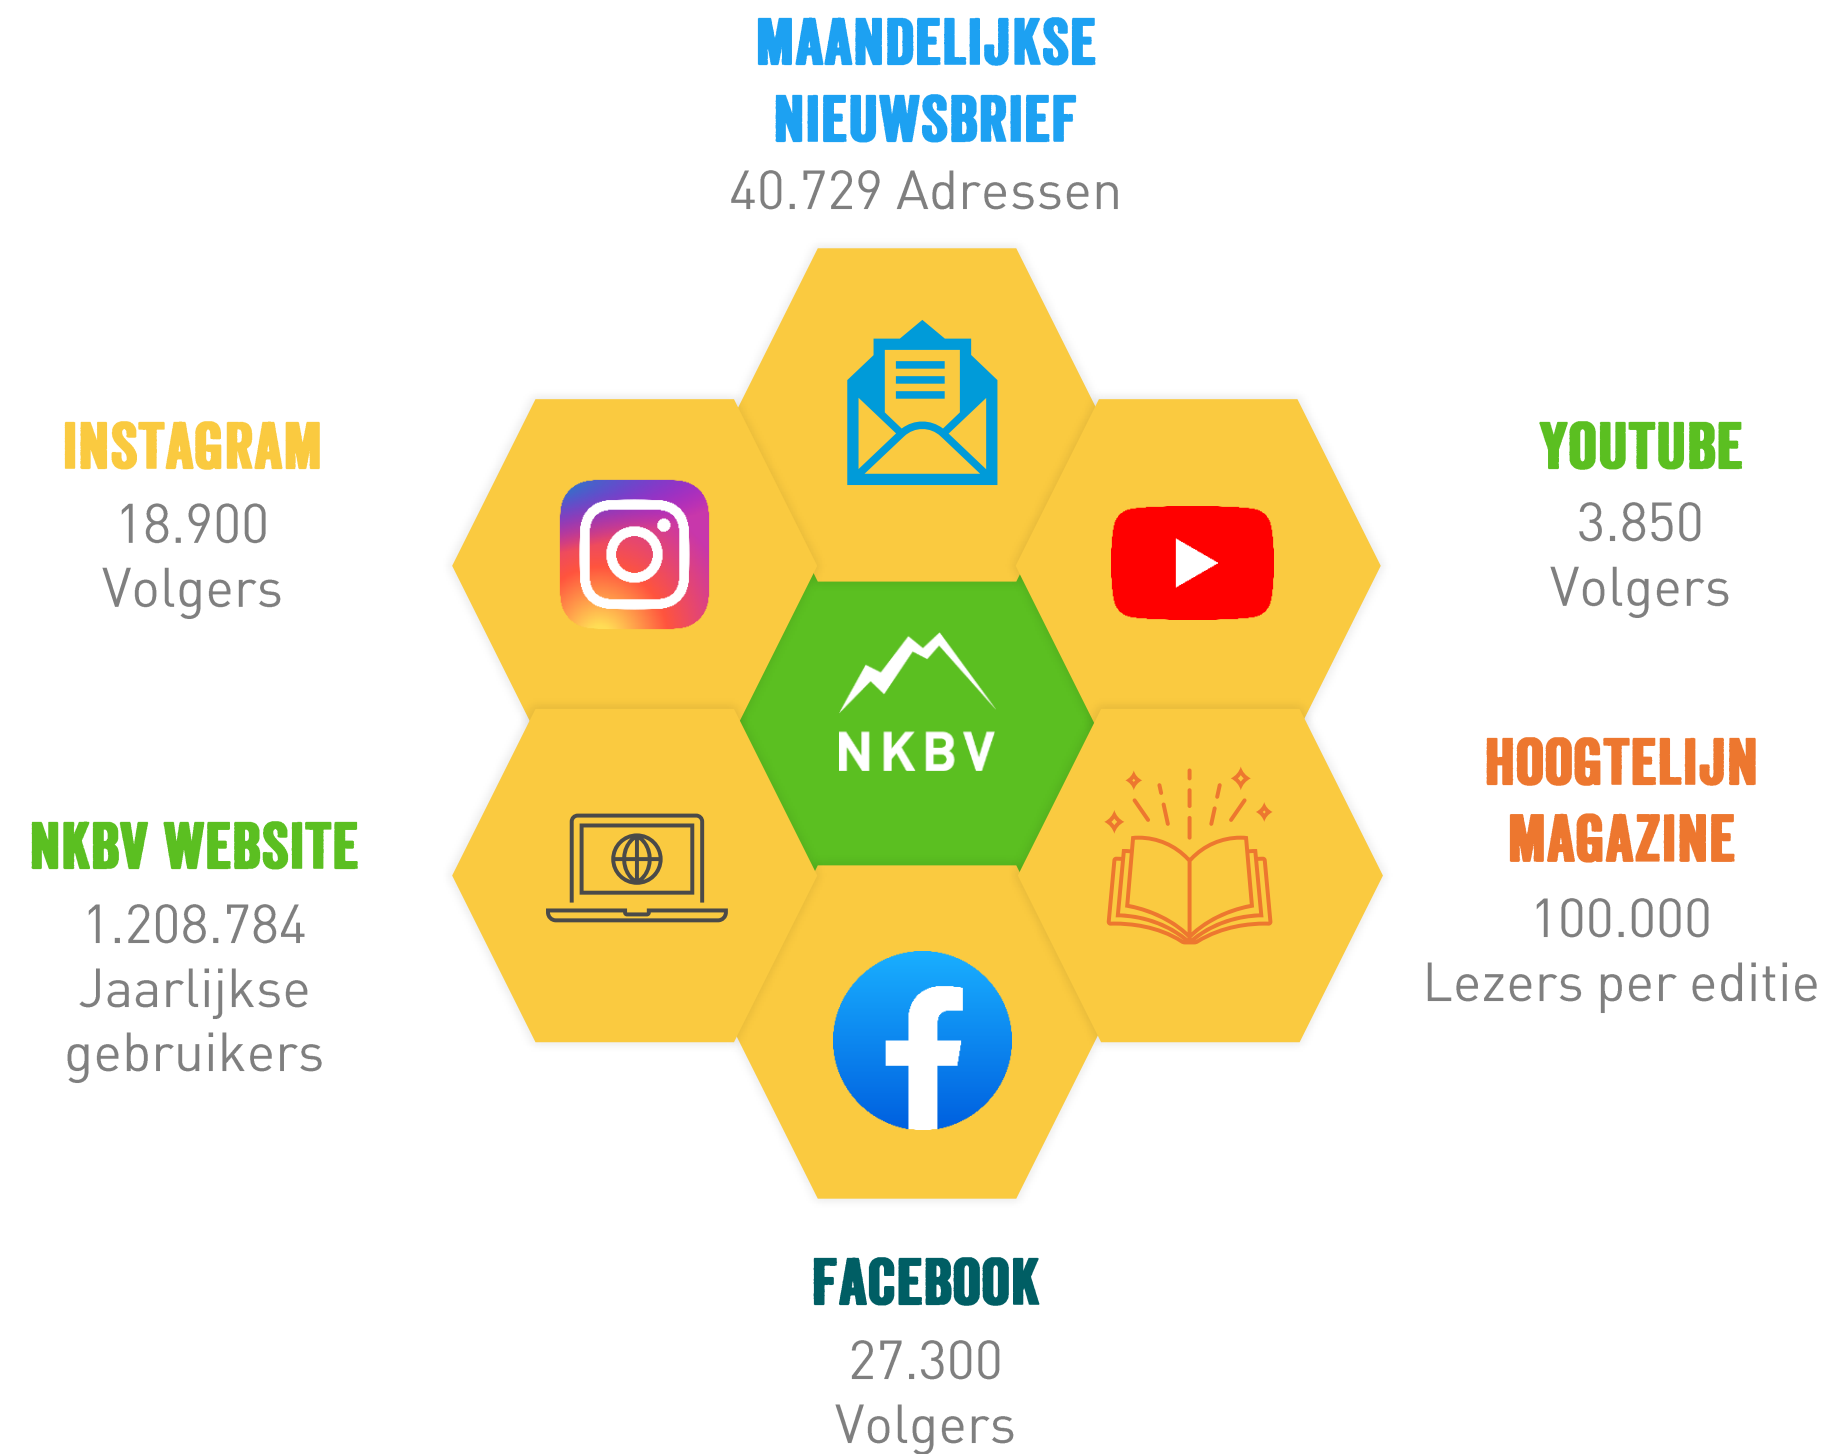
MAANDELIJKSE NIEUWSBRIEF
40.729 Adressen

INSTAGRAM
18.900
Volgers

YOUTUBE
3.850
Volgers

NKBV

NKBV WEBSITE
1.208.784
Jaarlijkse
gebruikers

HOOGTELIJN MAGAZINE
100.000
Lezers per editie

FACEBOOK
27.300
Volgers